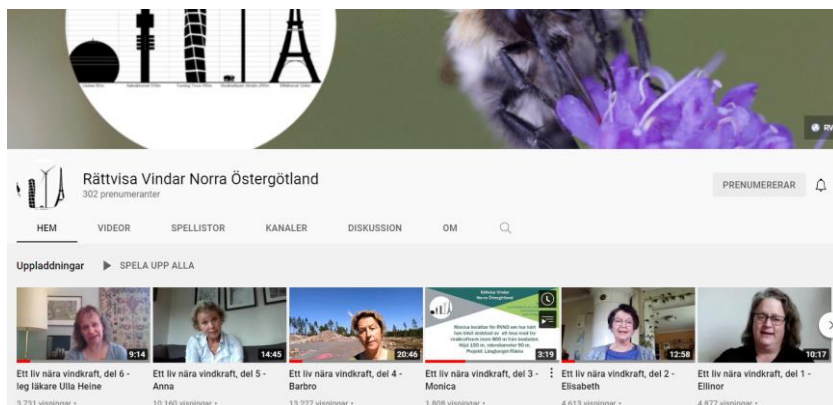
Rättvisa Vindar Norra Östergötland
302 prenumeranter

PRENUMERERAR

HEM VIDEOR SPELLISTOR KANALER DISKUSSION OM

Uppladdningar SPELA UPP ALLA

9:14
Ett liv nära vindkraft, del 6 - leg läkare Ulla Heine
3 731 visningar

14:45
Ett liv nära vindkraft, del 5 - Anna
10 160 visningar

20:46
Ett liv nära vindkraft, del 4 - Barbro
13 227 visningar

3:19
Ett liv nära vindkraft, del 3 - Monica
1 808 visningar

12:58
Ett liv nära vindkraft, del 2 - Elisabeth
4 613 visningar

10:17
Ett liv nära vindkraft, del 1 - Ellinor
4 877 visningar